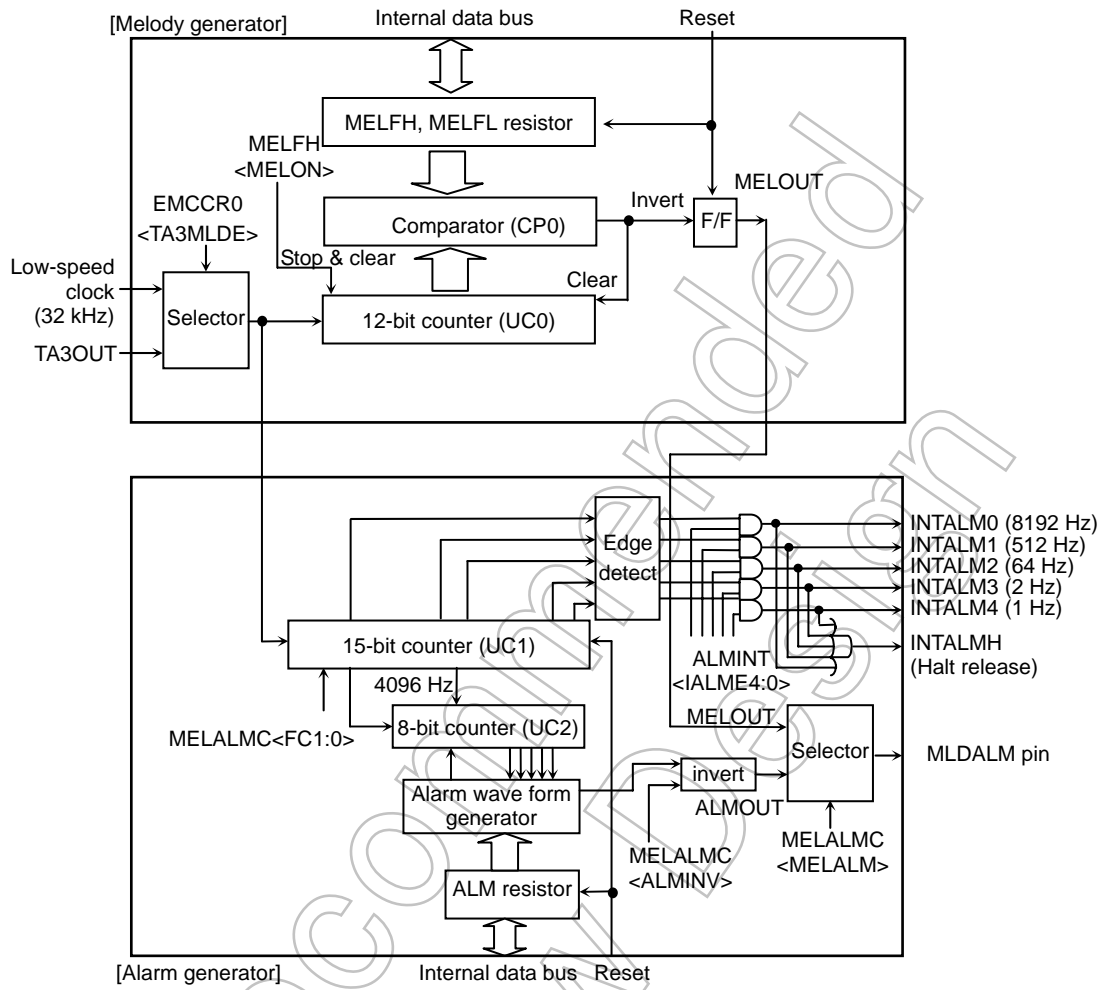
[Melody generator]
Internal data bus
Reset
MELFH, MELFL resistor
MELFH
<MELON>
MELOUT
EMCCR0
<TA3MLDE>
Invert
Comparator (CP0)
F/F
Stop & clear
Low-speed clock (32 kHz)
Clear
Selector
12-bit counter (UC0)
TA3OUT

Edge detect
INTALM0 (8192 Hz)
INTALM1 (512 Hz)
INTALM2 (64 Hz)
INTALM3 (2 Hz)
INTALM4 (1 Hz)
15-bit counter (UC1)
INTALMH
(Halt release)
ALMINT
<IALME4:0>
4096 Hz
MELOUT
MELALMC<FC1:0>
8-bit counter (UC2)
Selector
MLDALM pin
Alarm wave form generator
invert
ALMOUT
MELALMC
<MELALM>
MELALMC
<ALMINV>
ALM resistor
[Alarm generator]
Internal data bus
Reset